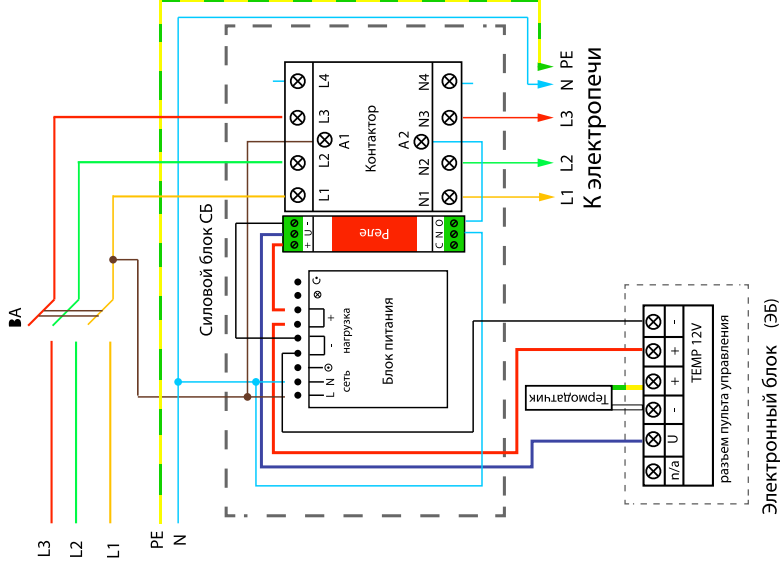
К электропечи
PE
N
L3
L2
L1
ВА
L3
L2
L1
PE
N
Силовой блок СБ
L4
L3
A1
L2
L1
Контактор
N4
N3
A2
N2
N1
Реле
+ U -
C N O
Блок питания
нагрузка
+
-
сеть
L N
Термодатчик
TEMP 12V
разъем пульта управления
n/a
U
-
+
+
-
Электронный блок (ЭБ)